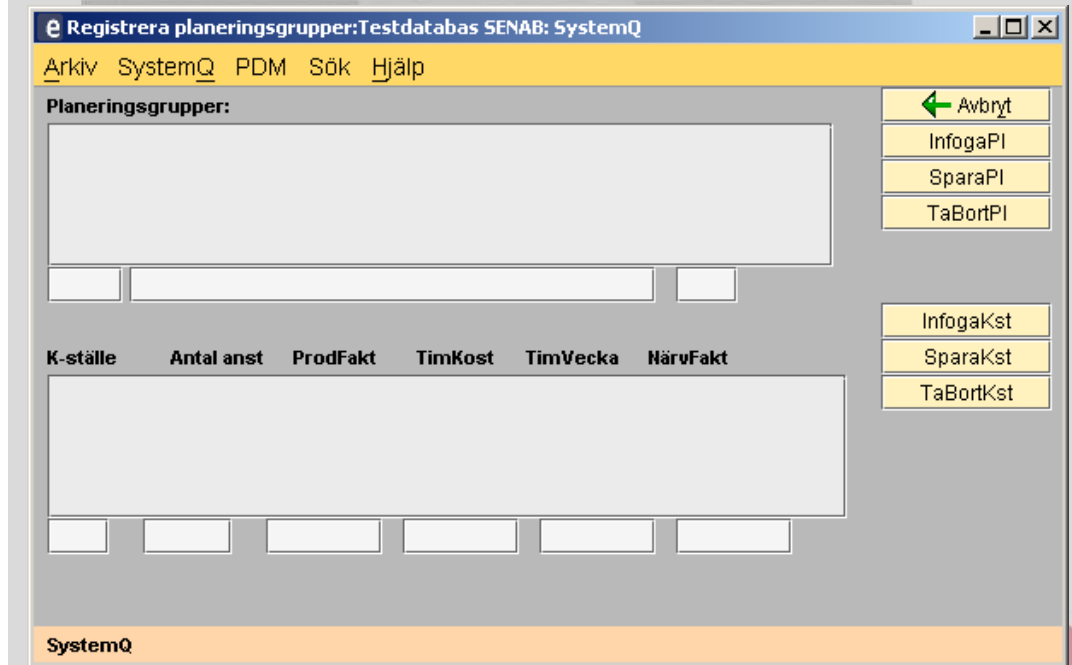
Registrera planeringsgrupper:Testdatabas SENAB: SystemQ

Arkiv SystemQ PDM Sök Hjälp

Planeringsgrupper:

Avbryt
InfogaPl
SparaPl
TaBortPl

InfogaKst
SparaKst
TaBortKst

K-ställe Antal anst ProdFakt TimKost TimVecka NärvFakt

SystemQ